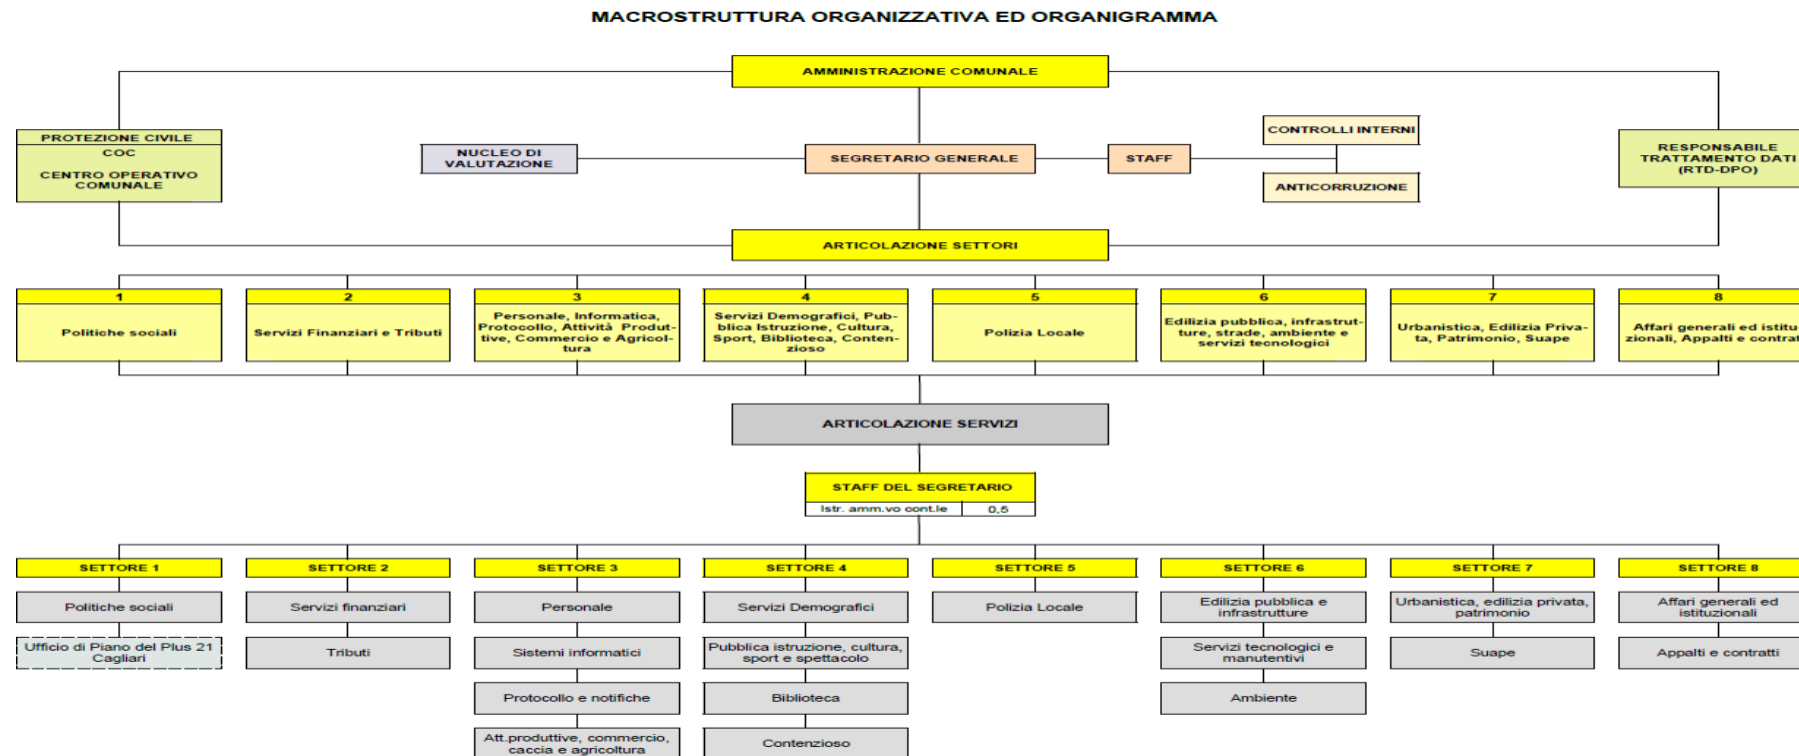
MACROSTRUTTURA ORGANIZZATIVA ED ORGANIGRAMMA

AMMINISTRAZIONE COMUNALE

PROTEZIONE CIVILE
COC
CENTRO OPERATIVO COMUNALE

NUCLEO DI VALUTAZIONE

SEGRETARIO GENERALE

STAFF

CONTROLLI INTERNI

ANTICORRUZIONE

RESPONSABILE TRATTAMENTO DATI (RTD-DPO)

ARTICOLAZIONE SETTORI

1
Politiche sociali

2
Servizi Finanziari e Tributi

3
Personale, Informatica, Protocollo, Attività Produttive, Commercio e Agricoltura

4
Servizi Demografici, Pubblica Istruzione, Cultura, Sport, Biblioteca, Contenzioso

5
Polizia Locale

6
Edilizia pubblica, infrastrutture, strade, ambiente e servizi tecnologici

7
Urbanistica, Edilizia Privata, Patrimonio, Suape

8
Affari generali ed istitu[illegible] zionali, Appalti e contra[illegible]

ARTICOLAZIONE SERVIZI

STAFF DEL SEGRETARIO

| Istr. amm.vo cont.le | 0,5 |
|---|---|

SETTORE 1
Politiche sociali
Ufficio di Piano del Plus 21 Cagliari

SETTORE 2
Servizi finanziari
Tributi

SETTORE 3
Personale
Sistemi informatici
Protocollo e notifiche
Att.produttive, commercio, caccia e agricoltura

SETTORE 4
Servizi Demografici
Pubblica istruzione, cultura, sport e spettacolo
Biblioteca
Contenzioso

SETTORE 5
Polizia Locale

SETTORE 6
Edilizia pubblica e infrastrutture
Servizi tecnologici e manutentivi
Ambiente

SETTORE 7
Urbanistica, edilizia privata, patrimonio
Suape

SETTORE 8
Affari generali ed istituzionali
Appalti e contratti